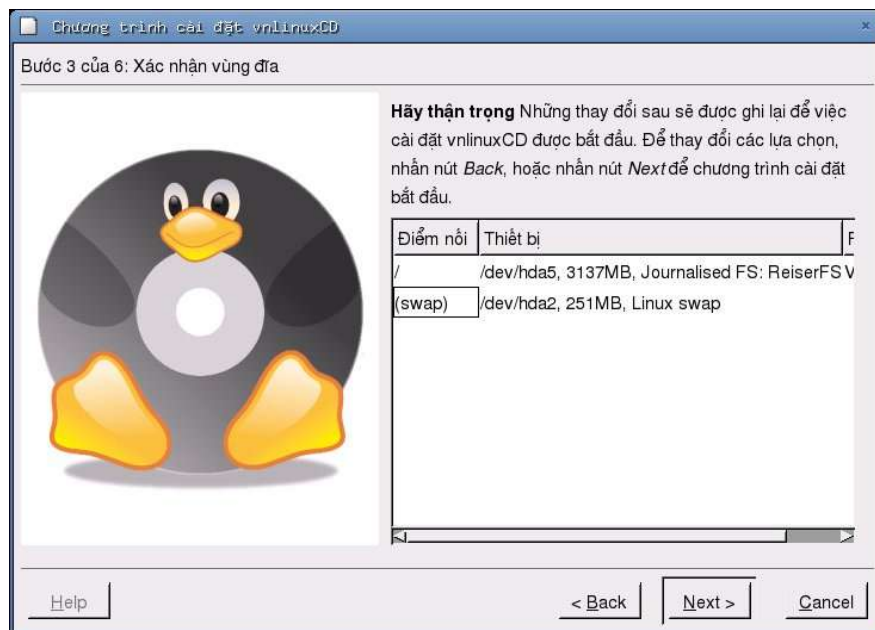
Chương trình cài đặt vnlinuxCD

Bước 3 của 6: Xác nhận vùng đĩa

**Hãy thận trọng** Những thay đổi sau sẽ được ghi lại để việc cài đặt vnlinuxCD được bắt đầu. Để thay đổi các lựa chọn, nhấn nút *Back*, hoặc nhấn nút *Next* để chương trình cài đặt bắt đầu.

| Điểm nối | Thiết bị | F |
|---|---|---|
| / | /dev/hda5, 3137MB, Journalised FS: ReiserFS V | |
| (swap) | /dev/hda2, 251MB, Linux swap | |

Help

< Back

Next >

Cancel